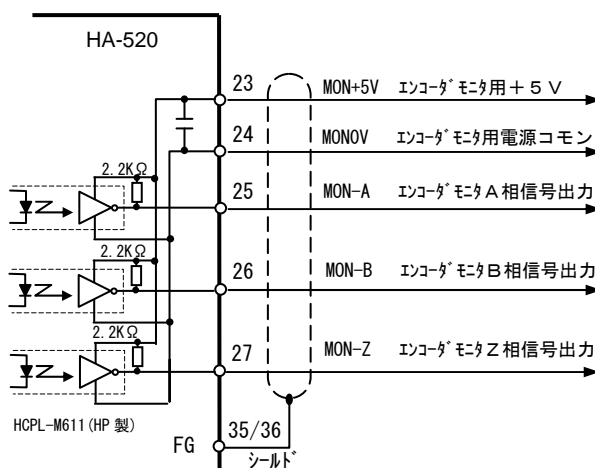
HA-520

23 MON+5V ｴﾝｺｰﾀﾞﾓﾆﾀ用＋５Ｖ

24 MON0V ｴﾝｺｰﾀﾞﾓﾆﾀ用電源コモン

2.2KΩ

25 MON-A ｴﾝｺｰﾀﾞﾓﾆﾀＡ相信号出力

2.2KΩ

26 MON-B ｴﾝｺｰﾀﾞﾓﾆﾀＢ相信号出力

2.2KΩ

27 MON-Z ｴﾝｺｰﾀﾞﾓﾆﾀＺ相信号出力

HCPL-M611(HP 製)

FG 35/36

ｼｰﾙﾄﾞ